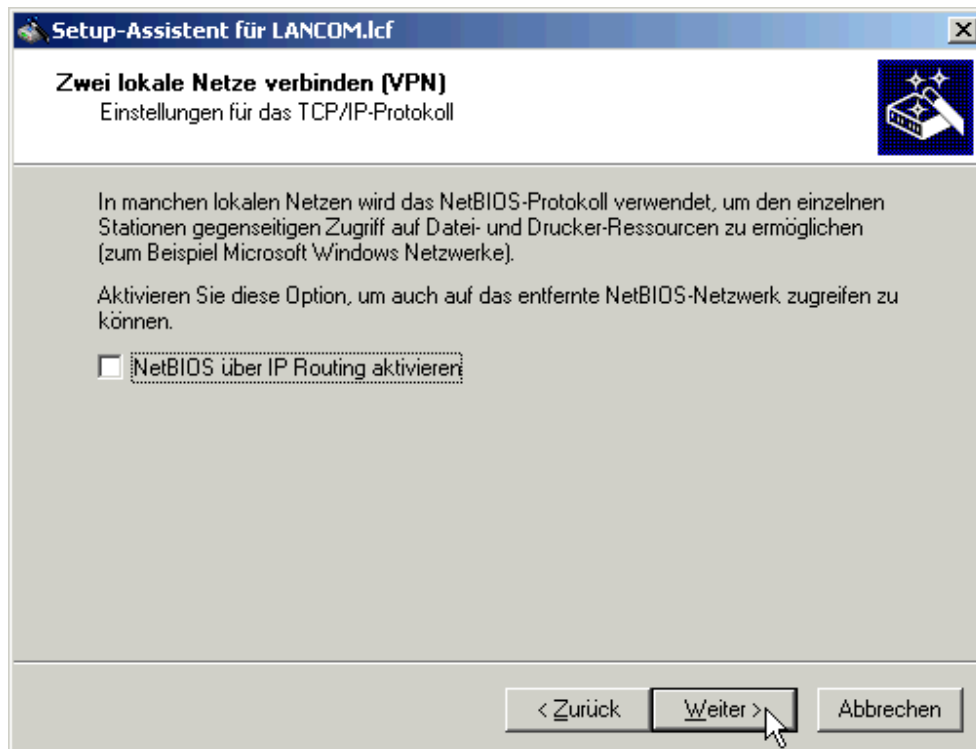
Setup-Assistent für LANCOM.lcf

Zwei lokale Netze verbinden (VPN)
Einstellungen für das TCP/IP-Protokoll

In manchen lokalen Netzen wird das NetBIOS-Protokoll verwendet, um den einzelnen Stationen gegenseitigen Zugriff auf Datei- und Drucker-Ressourcen zu ermöglichen (zum Beispiel Microsoft Windows Netzwerke).

Aktivieren Sie diese Option, um auch auf das entfernte NetBIOS-Netzwerk zugreifen zu können.

NetBIOS über IP Routing aktivieren

< Zurück | Weiter > | Abbrechen